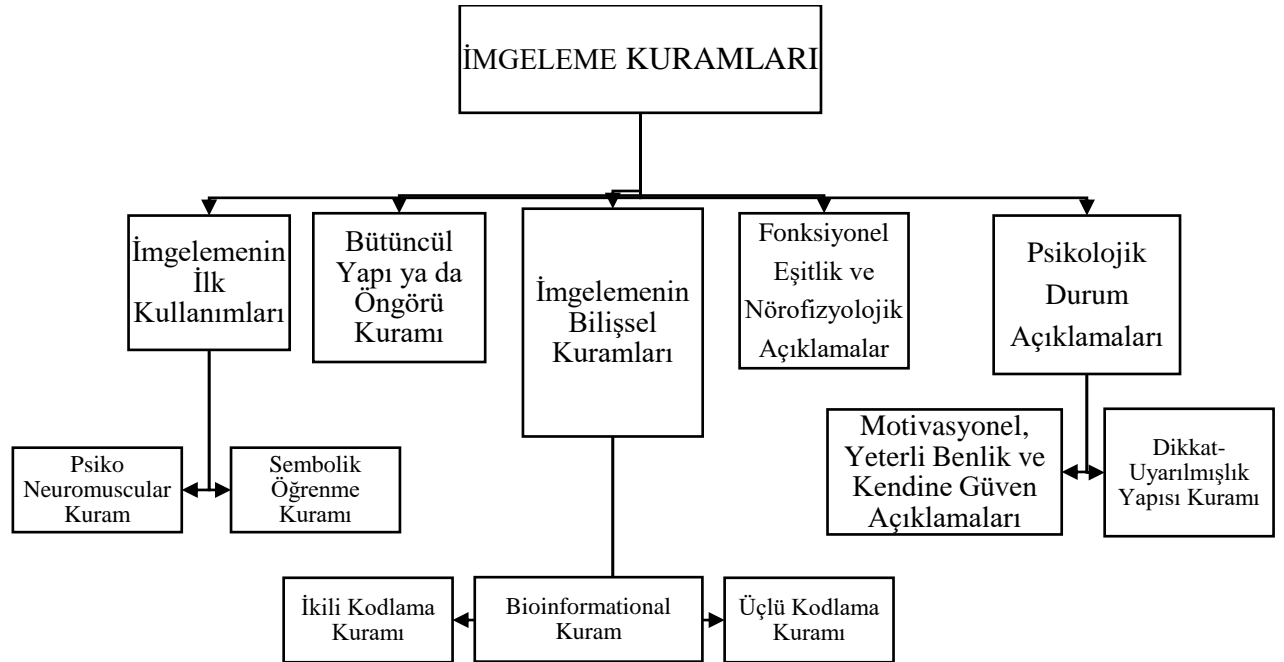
İMGELEME KURAMLARI

İmgelemenin İlk Kullanımları

Bütüncül Yapı ya da Öngörü Kuramı

İmgelemenin Bilişsel Kuramları

Fonksiyonel Eşitlik ve Nörofizyolojik Açıklamalar

Psikolojik Durum Açıklamaları

Psiko Neuromuscular Kuram

Sembolik Öğrenme Kuramı

Motivasyonel, Yeterli Benlik ve Kendine Güven Açıklamaları

Dikkat-Uyarılmışlık Yapısı Kuramı

İkili Kodlama Kuramı

Bioinformational Kuram

Üçlü Kodlama Kuramı